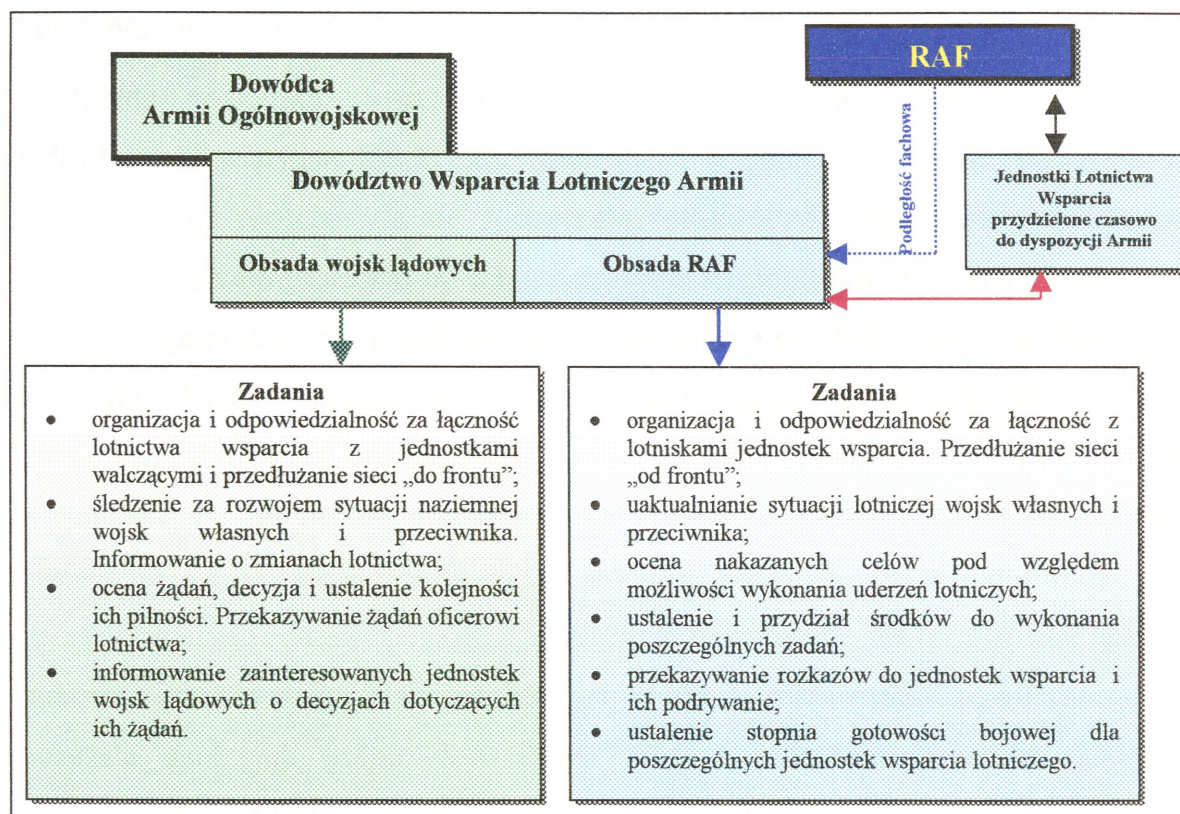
RAF

Dowódca Armii Ogólnowojskowej

Dowództwo Wsparcia Lotniczego Armii

Podległość fachowa

Jednostki Lotnictwa Wsparcia przydzielone czasowo do dyspozycji Armii

Obsada wojsk lądowych

Obsada RAF

Zadania
- organizacja i odpowiedzialność za łączność lotnictwa wsparcia z jednostkami walczącymi i przedłużanie sieci „do frontu";
- śledzenie za rozwojem sytuacji naziemnej wojsk własnych i przeciwnika. Informowanie o zmianach lotnictwa;
- ocena żądań, decyzja i ustalenie kolejności ich pilności. Przekazywanie żądań oficerowi lotnictwa;
- informowanie zainteresowanych jednostek wojsk lądowych o decyzjach dotyczących ich żądań.

Zadania
- organizacja i odpowiedzialność za łączność z lotniskami jednostek wsparcia. Przedłużanie sieci „od frontu";
- uaktualnianie sytuacji lotniczej wojsk własnych i przeciwnika;
- ocena nakazanych celów pod względem możliwości wykonania uderzeń lotniczych;
- ustalenie i przydział środków do wykonania poszczególnych zadań;
- przekazywanie rozkazów do jednostek wsparcia i ich podrywanie;
- ustalenie stopnia gotowości bojowej dla poszczególnych jednostek wsparcia lotniczego.